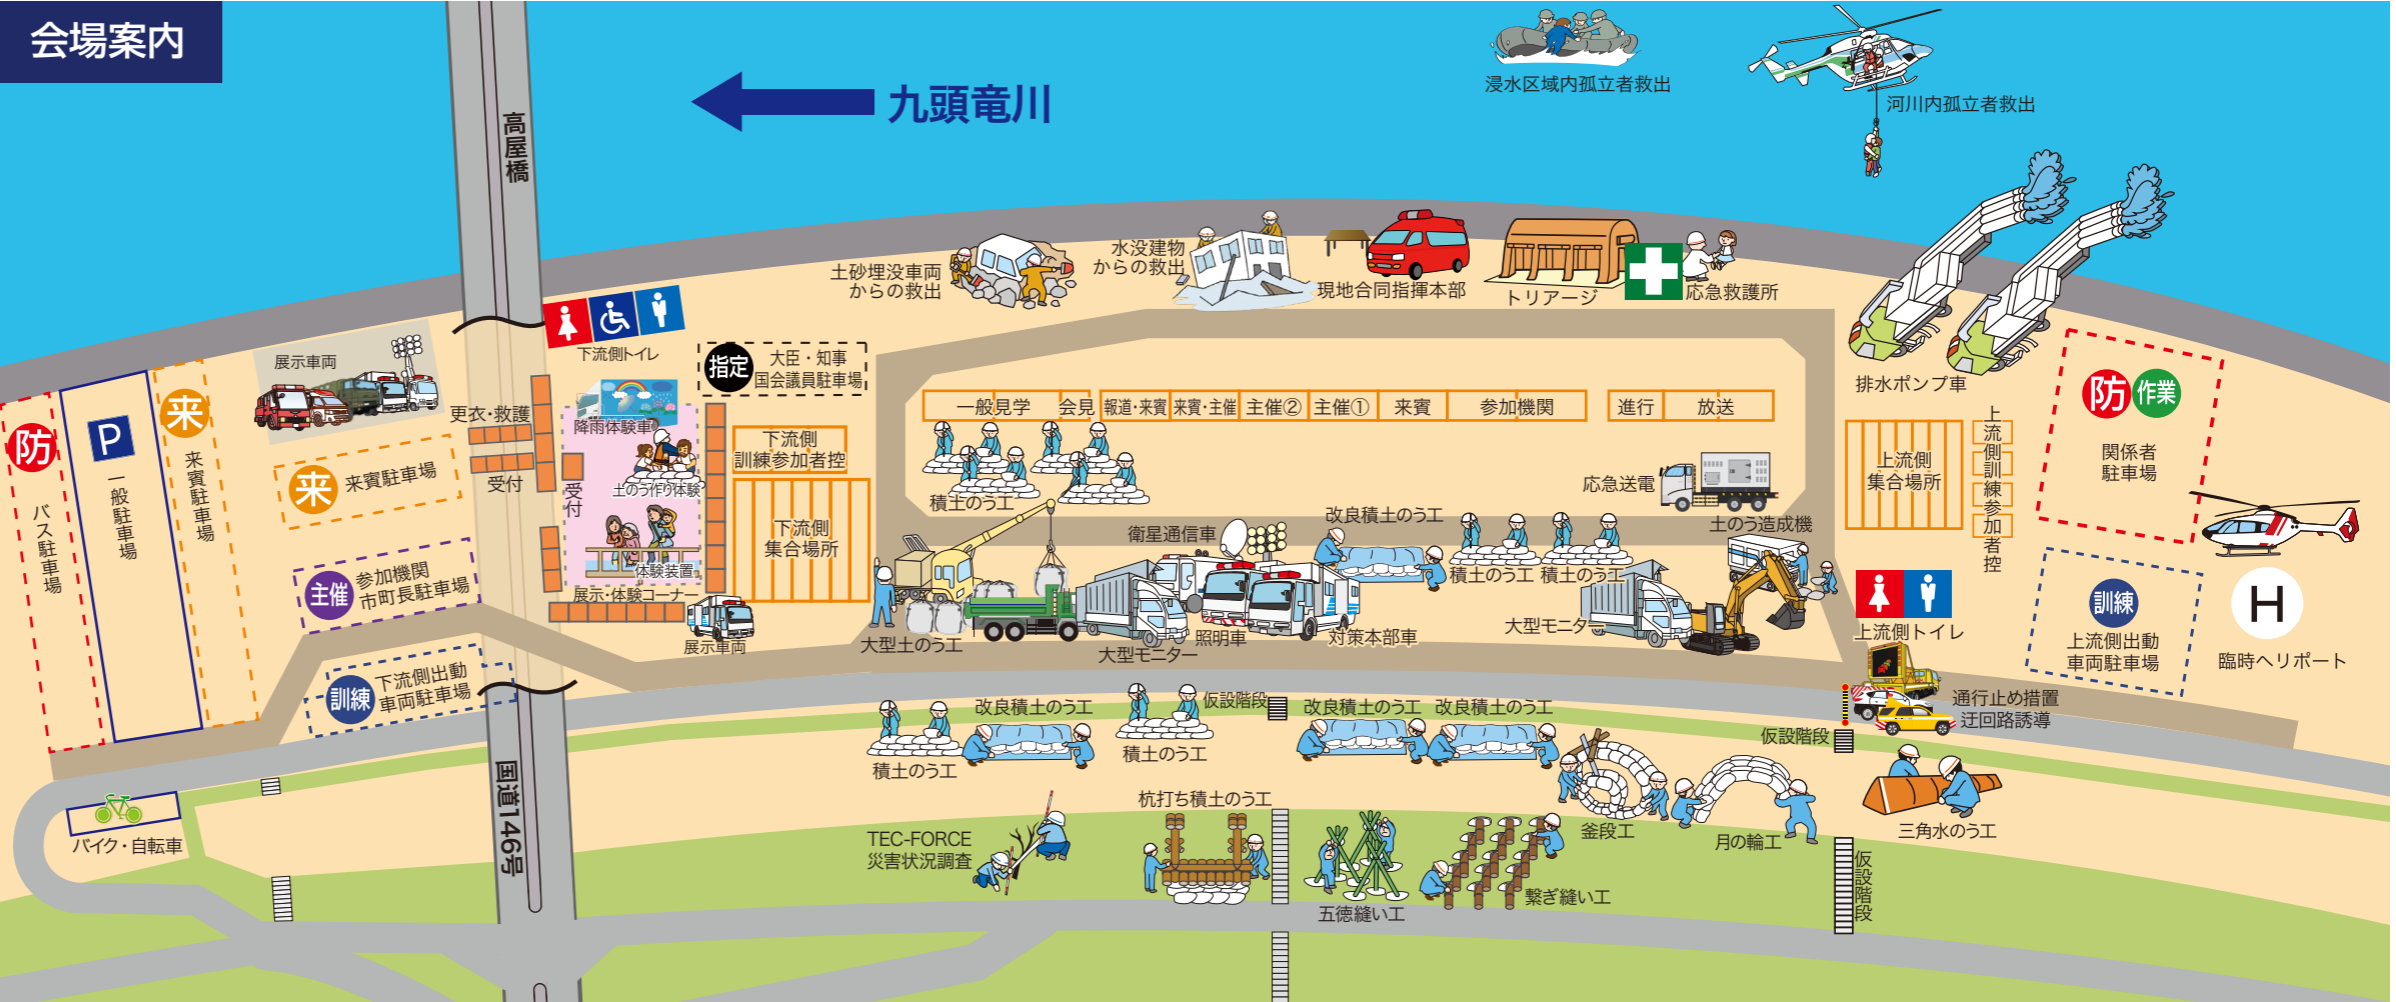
会場案内

九頭竜川

高屋橋

浸水区域内孤立者救出

河川内孤立者救出

土砂埋没車両からの救出

水没建物からの救出

現地合同指揮本部

トリアージ

応急救護所

排水ポンプ車

防 作業
関係者駐車場

下流側トイレ

指定 大臣・知事 国会議員駐車場

展示車両

更衣・救護

降雨体験車

土のう作り体験

体験装置

展示・体験コーナー

展示車両

受付

受付

下流側訓練参加者控

下流側集合場所

| 一般見学 | 会見 | 報道・来賓 | 来賓・主催 | 主催② | 主催① | 来賓 | 参加機関 | 進行 | 放送 |
|---|---|---|---|---|---|---|---|---|---|

積土のう工

応急送電

土のう造成機

上流側集合場所

上流側訓練参加者控

衛星通信車

改良積土のう工

積土のう工 積土のう工

大型土のう工

照明車

大型モニター

対策本部車

大型モニター

上流側トイレ

訓練
上流側出動車両駐車場

H
臨時ヘリポート

防
バス駐車場

P
一般駐車場

来
来賓駐車場

来 来賓駐車場

主催 参加機関 市町長駐車場

訓練 下流側出動車両駐車場

通行止め措置
迂回路誘導

仮設階段

改良積土のう工

積土のう工

仮設階段

積土のう工

改良積土のう工 改良積土のう工

杭打ち積土のう工

TEC-FORCE 災害状況調査

五徳縫い工

繋ぎ縫い工

釜段工

月の輪工

三角水のう工

仮設階段

国道146号

バイク・自転車